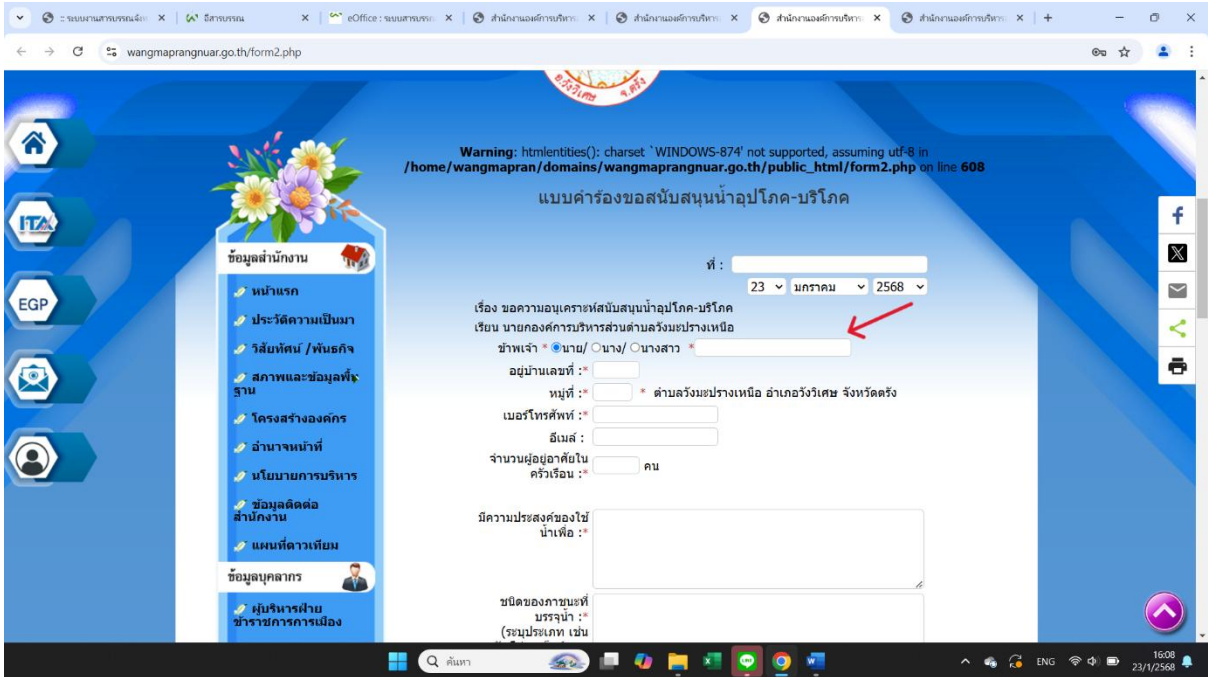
:: ระบบงานสารบรรณอิเล็ก | อีสารบรรณ | eOffice : ระบบสารบรรณ | สำนักงานองค์การบริหาร | สำนักงานองค์การบริหาร | สำนักงานองค์การบริหาร | สำนักงานองค์การบริหาร

wangmaprangnuar.go.th/form2.php

ITA
EGP

Warning: htmlentities(): charset `WINDOWS-874' not supported, assuming utf-8 in /home/wangmapran/domains/wangmaprangnuar.go.th/public_html/form2.php on line 608

แบบคำร้องขอสนับสนุนน้ำอุปโภค-บริโภค

ข้อมูลสำนักงาน
หน้าแรก
ประวัติความเป็นมา
วิสัยทัศน์ /พันธกิจ
สภาพและข้อมูลพื้นฐาน
โครงสร้างองค์กร
อำนาจหน้าที่
นโยบายการบริหาร
ข้อมูลติดต่อสำนักงาน
แผนที่ดาวเทียม
ข้อมูลบุคลากร
ผู้บริหารฝ่ายข้าราชการการเมือง

ที่ :
23 มกราคม 2568
เรื่อง ขอความอนุเคราะห์สนับสนุนน้ำอุปโภค-บริโภค
เรียน นายกองค์การบริหารส่วนตำบลวังมะปรางเหนือ
ข้าพเจ้า * นาย/ นาง/ นางสาว *
อยู่บ้านเลขที่ :*
หมู่ที่ :* * ตำบลวังมะปรางเหนือ อำเภอวังวิเศษ จังหวัดตรัง
เบอร์โทรศัพท์ :*
อีเมล์ :
จำนวนผู้อยู่อาศัยในครัวเรือน :* คน
มีความประสงค์ของใช้น้ำเพื่อ :*
ชนิดของภาชนะที่บรรจุน้ำ :* (ระบุประเภท เช่น

ค้นหา
ENG 16:08 23/1/2568